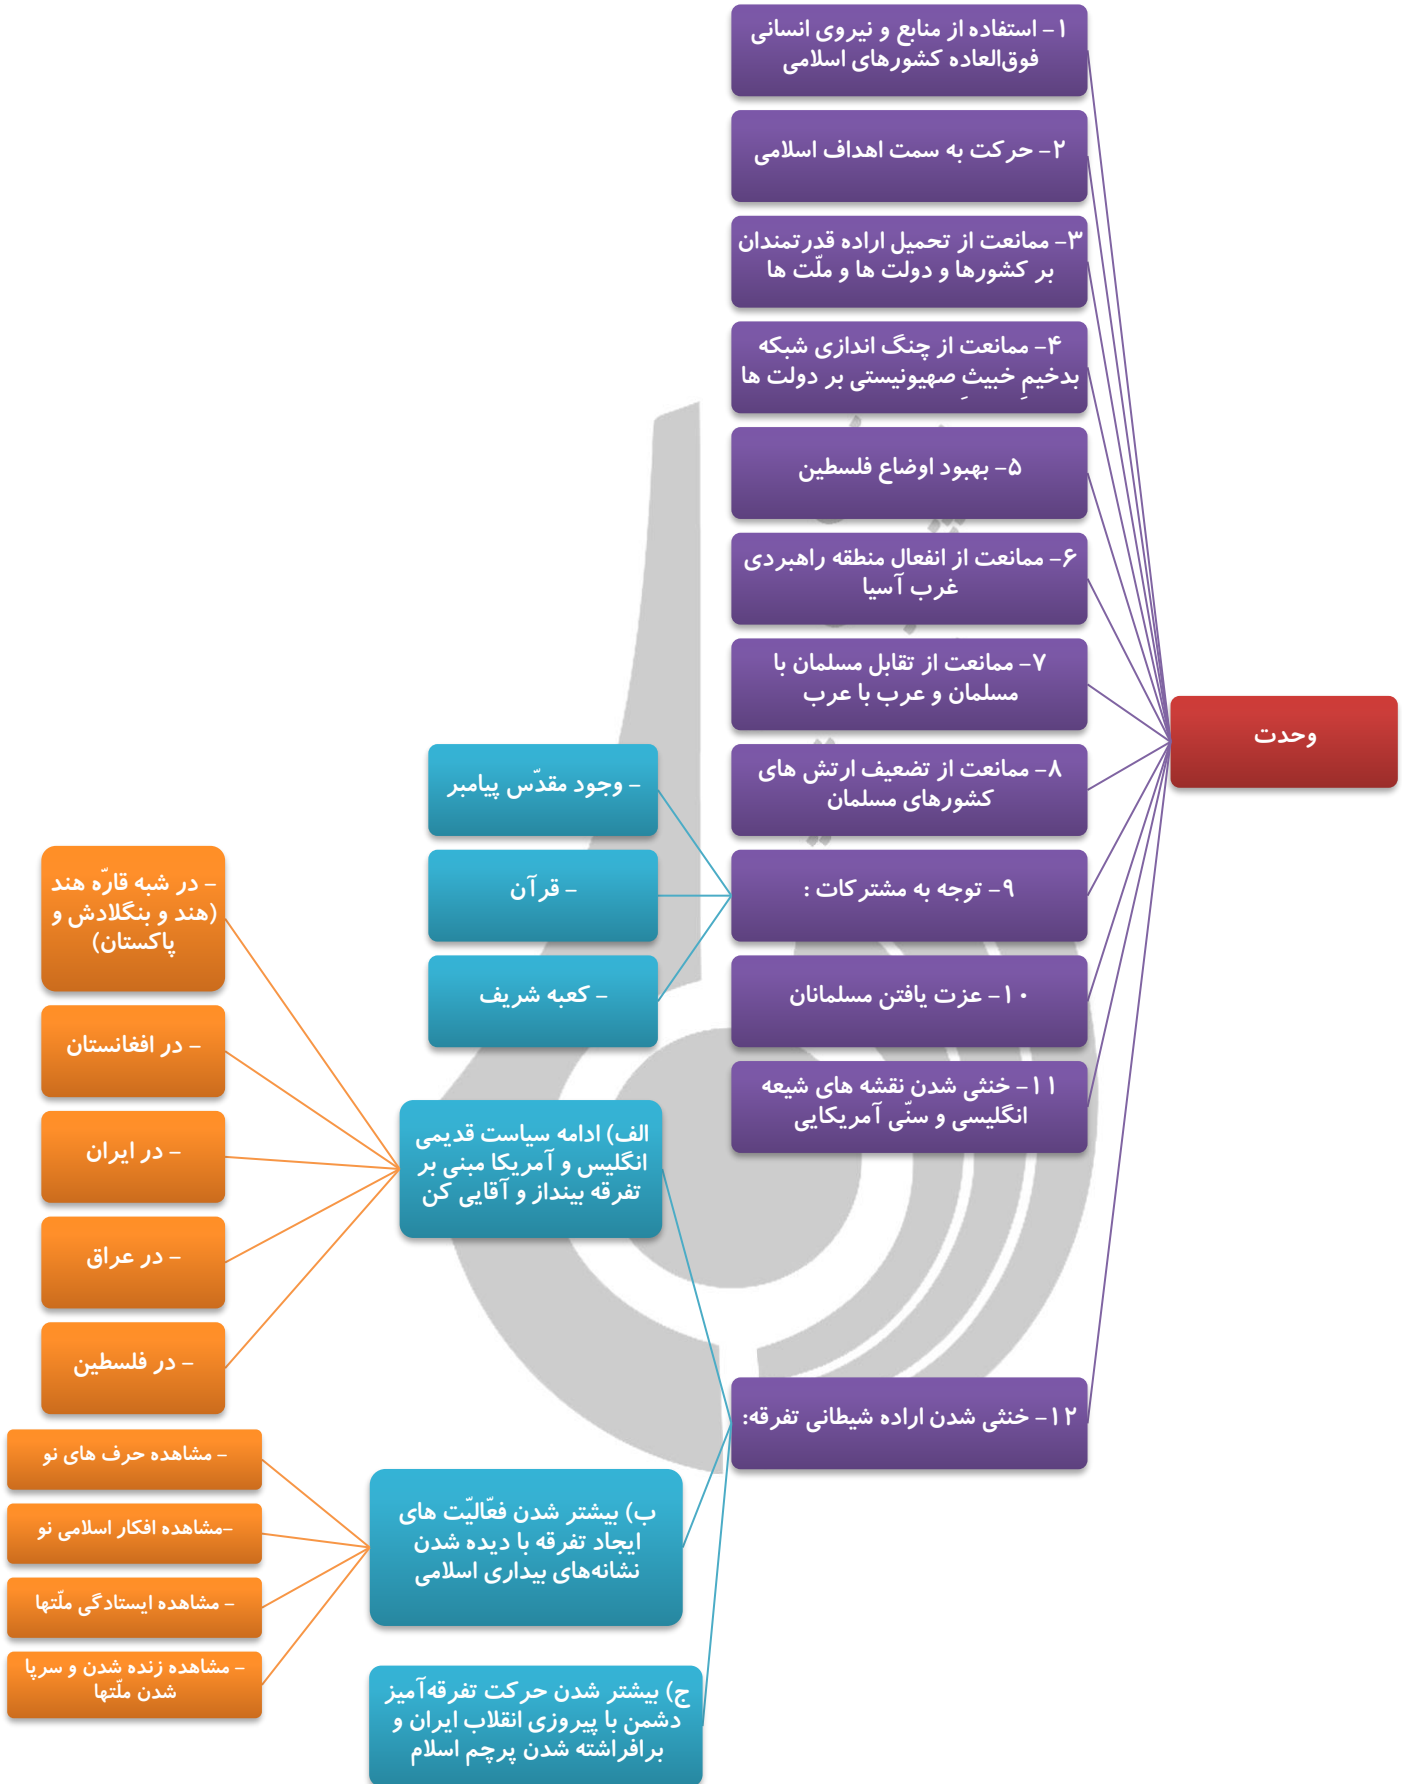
وحدت

۱- استفاده از منابع و نیروی انسانی فوق‌العاده کشورهای اسلامی

۲- حرکت به سمت اهداف اسلامی

۳- ممانعت از تحمیل اراده قدرتمندان بر کشورها و دولت ها و ملّت ها

۴- ممانعت از چنگ اندازی شبکه بدخیمِ خبیثِ صهیونیستی بر دولت ها

۵- بهبود اوضاع فلسطین

۶- ممانعت از انفعال منطقه راهبردی غرب آسیا

۷- ممانعت از تقابل مسلمان با مسلمان و عرب با عرب

۸- ممانعت از تضعیف ارتش های کشورهای مسلمان

۹- توجه به مشترکات :

- وجود مقدّس پیامبر

- قرآن

- کعبه شریف

۱۰- عزت یافتن مسلمانان

۱۱- خنثی شدن نقشه های شیعه انگلیسی و سنّی آمریکایی

۱۲- خنثی شدن اراده شیطانی تفرقه:

الف) ادامه سیاست قدیمی انگلیس و آمریکا مبنی بر تفرقه بینداز و آقایی کن

- در شبه قارّه هند (هند و بنگلادش و پاکستان)

- در افغانستان

- در ایران

- در عراق

- در فلسطین

ب) بیشتر شدن فعّالیّت های ایجاد تفرقه با دیده شدن نشانه‌های بیداری اسلامی

- مشاهده حرف های نو

-مشاهده افکار اسلامی نو

- مشاهده ایستادگی ملّتها

- مشاهده زنده شدن و سرپا شدن ملّتها

ج) بیشتر شدن حرکت تفرقه‌آمیز دشمن با پیروزی انقلاب ایران و برافراشته شدن پرچم اسلام